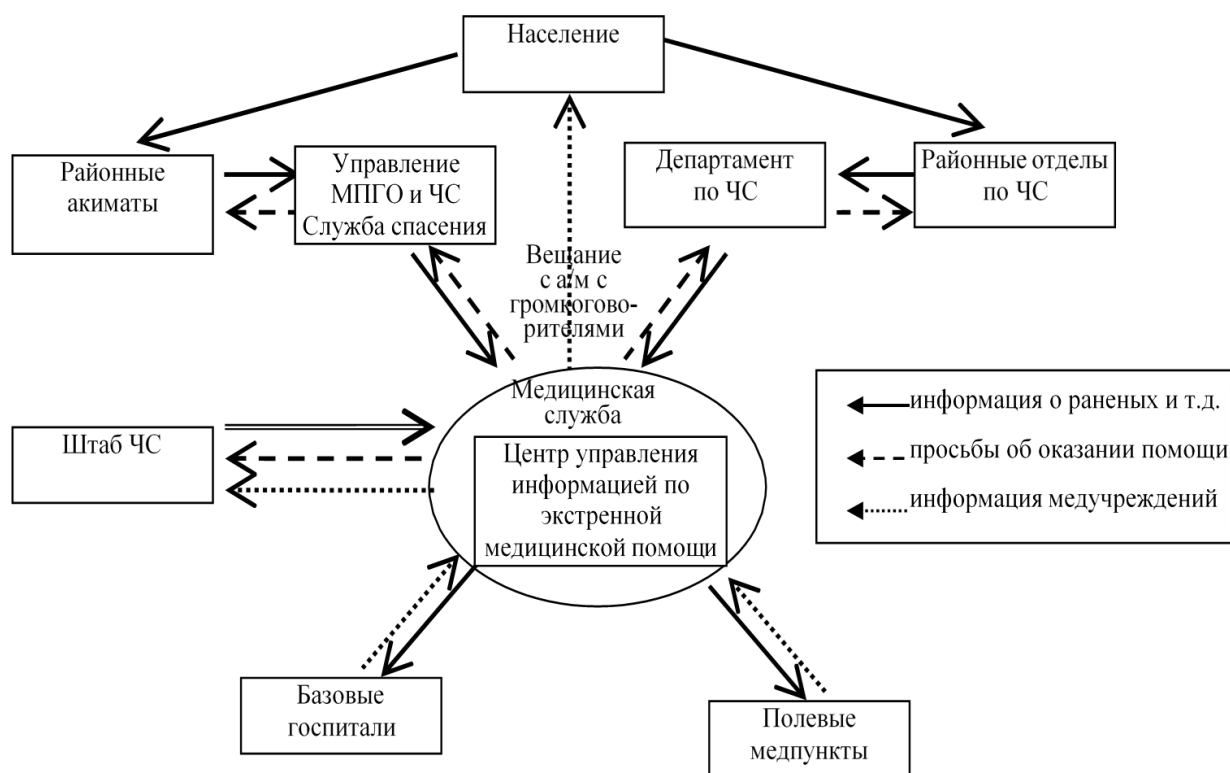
Население

Районные акиматы

Управление МПГО и ЧС Служба спасения

Департамент по ЧС

Районные отделы по ЧС

Вещание с а/м с громкогово-рителями

Медицинская служба

Центр управления информацией по экстренной медицинской помощи

Штаб ЧС

информация о раненых и т.д.

просьбы об оказании помощи

информация медучреждений

Базовые госпитали

Полевые медпункты